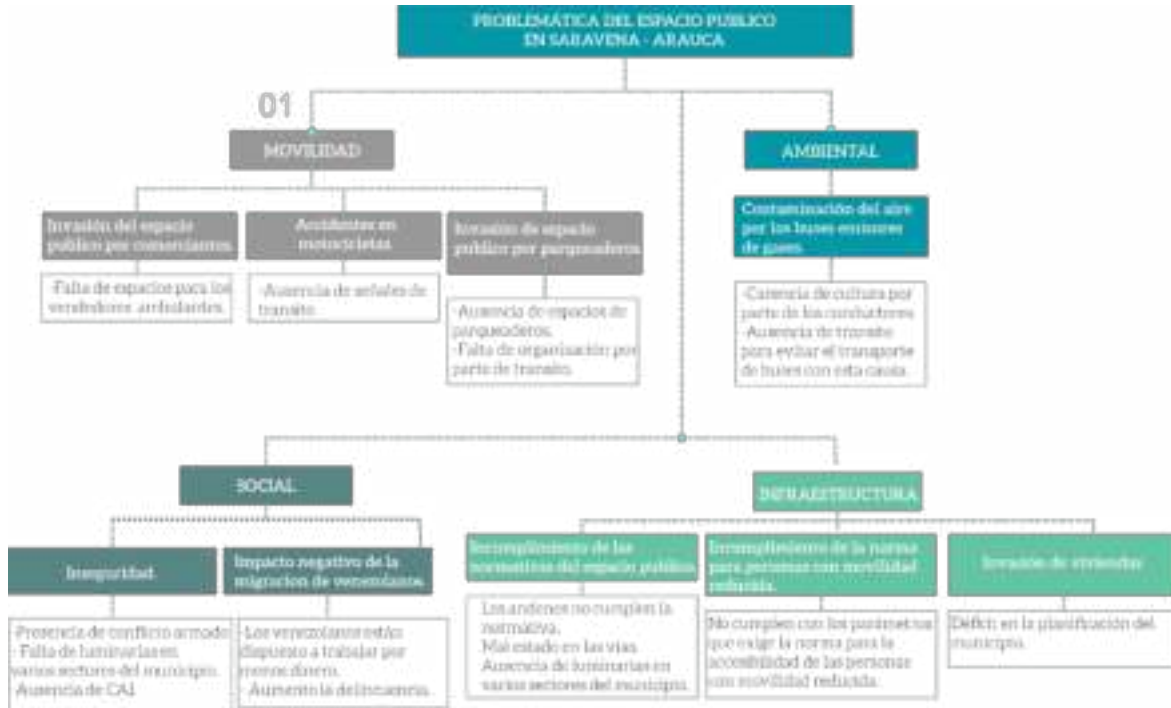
PROBLEMÁTICA DEL ESPACIO PUBLICO EN SARAVENA - ARAUCA

01

MOVILIDAD

Invasión del espacio publico por comerciantes

-Falta de espacios para los vendedores ambulantes.

Accidentes en motocicletas

-Ausencia de señales de transito.

Invasión de espacio publico por parqueaderos

-Ausencia de espacios de parqueaderos.
-Falta de organización por parte de transito.

AMBIENTAL

Contaminación del aire por los buses emisores de gases

-Carencia de cultura por parte de los conductores
-Ausencia de transito para evitar el transporte de buses con esta causa.

SOCIAL

Inseguridad

-Presencia de conflicto armado
-Falta de luminarias en varios sectores del municipio.
-Ausencia de CAI

Impacto negativo de la migracion de venezolanos

-Los venezolanos están dispuesto a trabajar por menos dinero.
-Aumento la delincuencia.

INFRAESTRUCTURA

Incumplimiento de las normativas del espacio publico

-Los andenes no cumplen la normativa.
-Mal estado en las vias.
-Ausencia de luminarias en varios sectores del municipio.

Incumplimiento de la norma para personas con movilidad reducida.

-No cumplen con los parámetros que exige la norma para la accesibilidad de las personas con movilidad reducida.

Invasión de viviendas

-Déficit en la planificación del municipio.